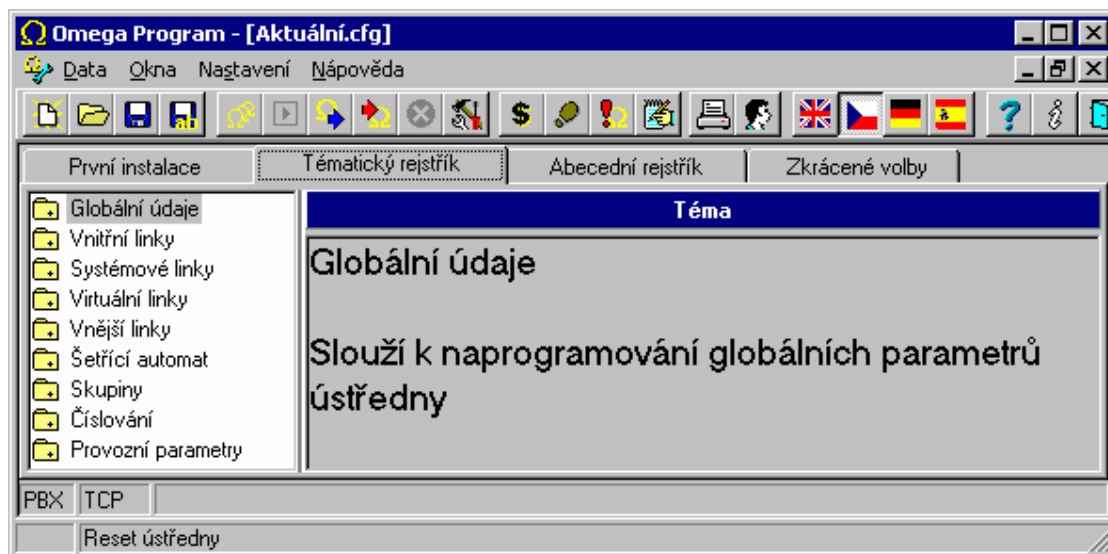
Ω Omega Program - [Aktuální.cfg]

Data Okna Nastavení Nápověda

$

První instalace | Tématický rejstřík | Abecední rejstřík | Zkrácené volby

Globální údaje
Vnitřní linky
Systémové linky
Virtuální linky
Vnější linky
Šetřící automat
Skupiny
Číslování
Provozní parametry

Téma

Globální údaje

Slouží k naprogramování globálních parametrů ústředny

PBX TCP

Reset ústředny